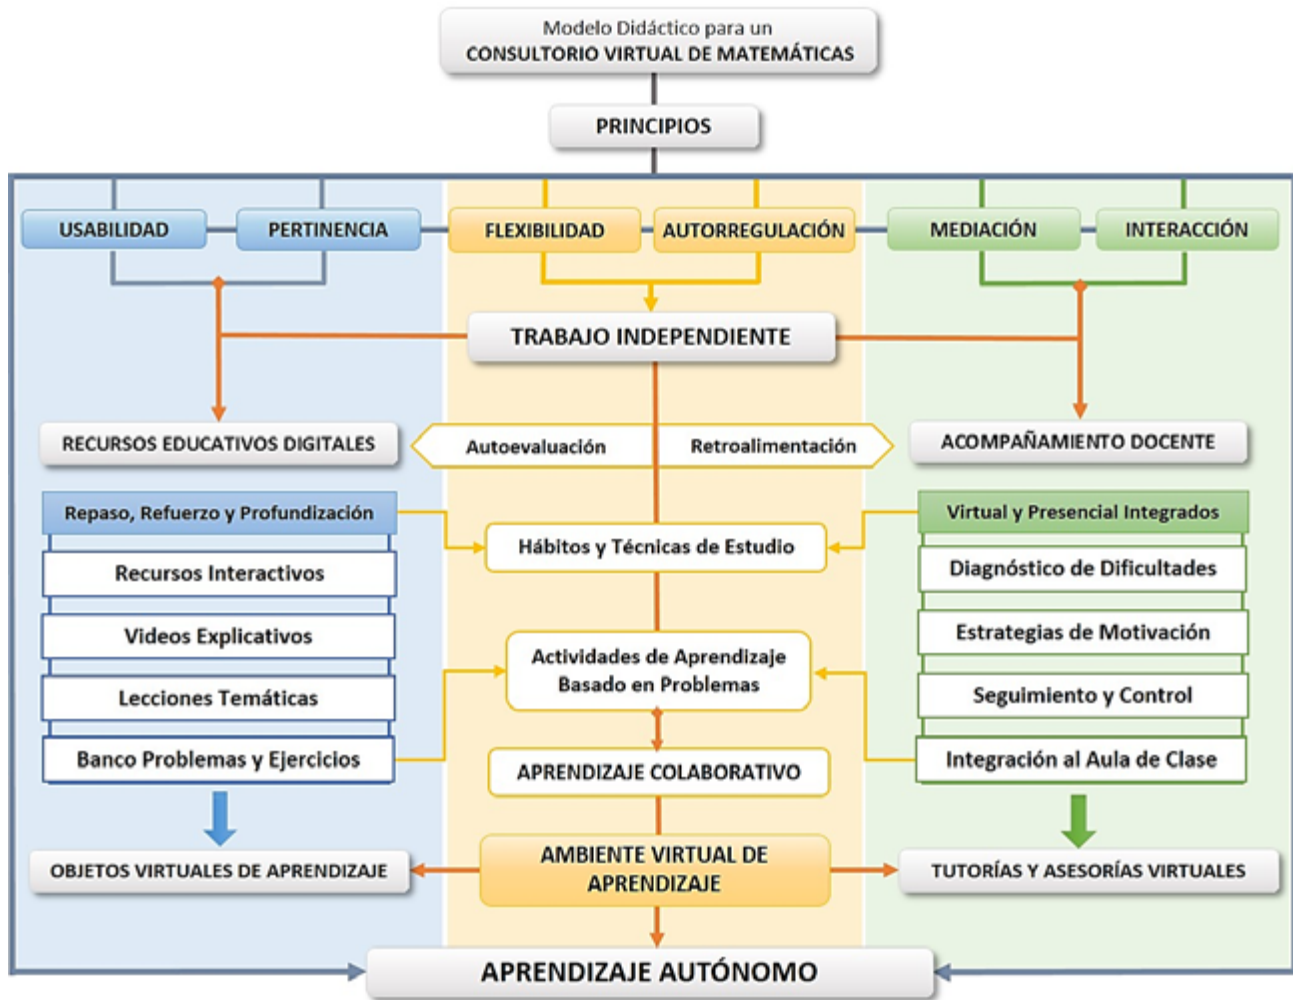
Modelo Didáctico para un
CONSULTORIO VIRTUAL DE MATEMÁTICAS

PRINCIPIOS

USABILIDAD
PERTINENCIA
FLEXIBILIDAD
AUTORREGULACIÓN
MEDIACIÓN
INTERACCIÓN

TRABAJO INDEPENDIENTE

RECURSOS EDUCATIVOS DIGITALES
Autoevaluación
Retroalimentación
ACOMPAÑAMIENTO DOCENTE

Repaso, Refuerzo y Profundización
Recursos Interactivos
Videos Explicativos
Lecciones Temáticas
Banco Problemas y Ejercicios

Hábitos y Técnicas de Estudio
Actividades de Aprendizaje Basado en Problemas
APRENDIZAJE COLABORATIVO

Virtual y Presencial Integrados
Diagnóstico de Dificultades
Estrategias de Motivación
Seguimiento y Control
Integración al Aula de Clase

OBJETOS VIRTUALES DE APRENDIZAJE
AMBIENTE VIRTUAL DE APRENDIZAJE
TUTORÍAS Y ASESORÍAS VIRTUALES

APRENDIZAJE AUTÓNOMO